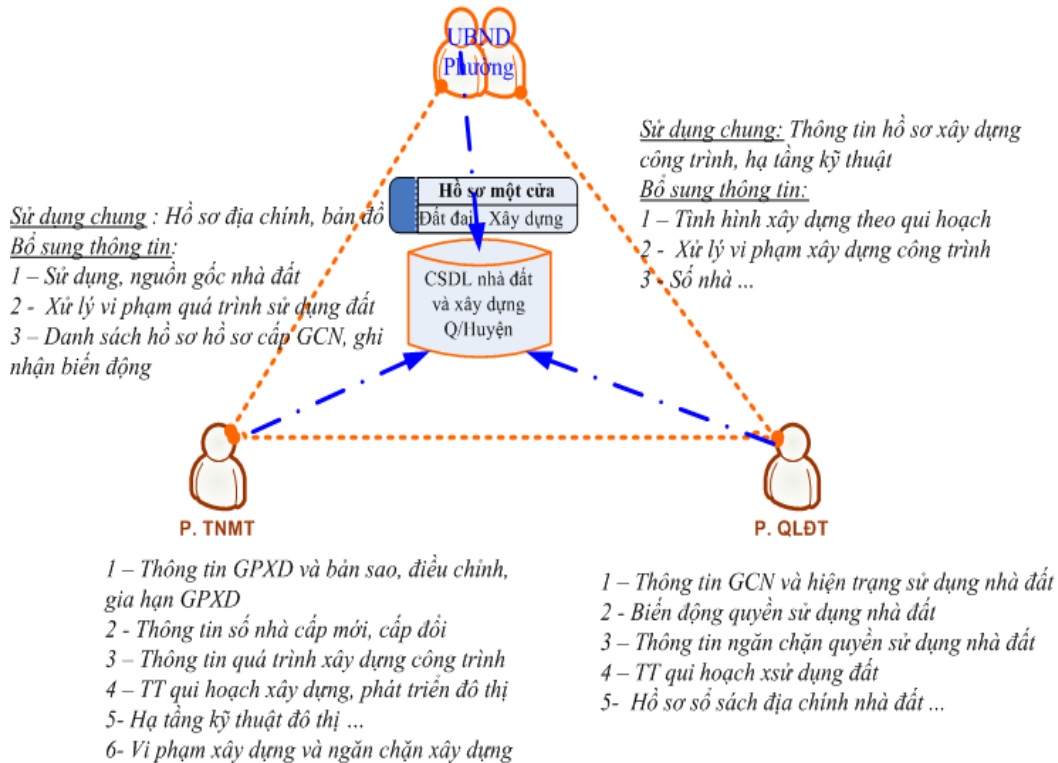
UBND Phường

Sử dụng chung: Thông tin hồ sơ xây dựng công trình, hạ tầng kỹ thuật
Bổ sung thông tin:
1 – Tình hình xây dựng theo qui hoạch
2 - Xử lý vi phạm xây dựng công trình
3 - Số nhà ...

Hồ sơ một cửa
Đất đai Xây dựng

Sử dụng chung : Hồ sơ địa chính, bản đồ
Bổ sung thông tin:
1 – Sử dụng, nguồn gốc nhà đất
2 - Xử lý vi phạm quá trình sử dụng đất
3 – Danh sách hồ sơ hồ sơ cấp GCN, ghi nhận biến động

CSDL nhà đất và xây dựng Q/Huyện

P. TNMT

P. QLĐT

1 – Thông tin GPXD và bản sao, điều chỉnh, gia hạn GPXD
2 - Thông tin số nhà cấp mới, cấp đổi
3 – Thông tin quá trình xây dựng công trình
4 – TT qui hoạch xây dựng, phát triển đô thị
5- Hạ tầng kỹ thuật đô thị ...
6- Vi phạm xây dựng và ngăn chặn xây dựng

1 – Thông tin GCN và hiện trạng sử dụng nhà đất
2 - Biến động quyền sử dụng nhà đất
3 – Thông tin ngăn chặn quyền sử dụng nhà đất
4 – TT qui hoạch xsử dụng đất
5- Hồ sơ sổ sách địa chính nhà đất ...